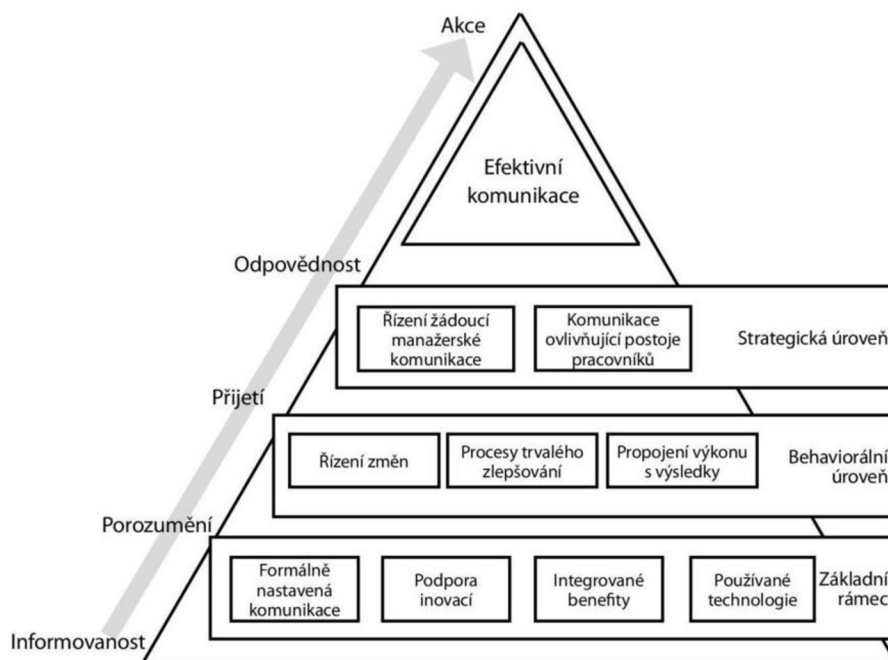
Akce

Efektivní komunikace

Odpovědnost

Řízení žádoucí manažerské komunikace

Komunikace ovlivňující postoje pracovníků

Strategická úroveň

Přijetí

Řízení změn

Procesy trvalého zlepšování

Propojení výkonu s výsledky

Behaviorální úroveň

Porozumění

Formálně nastavená komunikace

Podpora inovací

Integrované benefity

Používané technologie

Základní rámec

Informovanost